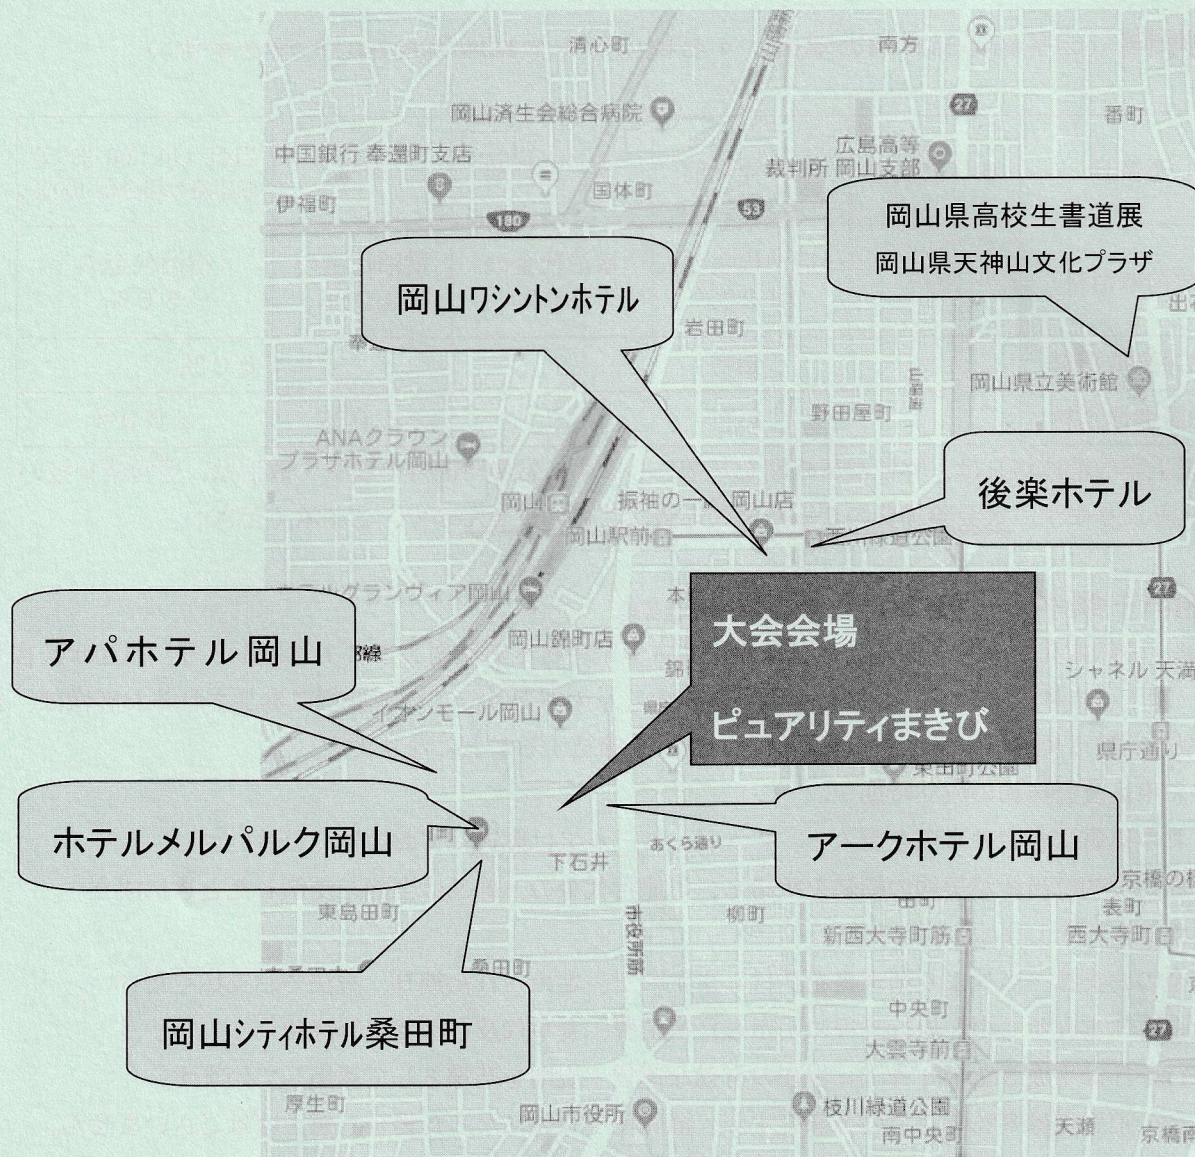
清心町
南方
27
岡山済生会総合病院
番町
中国銀行 奉還町支店
広島高等裁判所 岡山支部
伊福町
国体町
180
53
岡山県高校生書道展
岡山県天神山文化プラザ
岡山ワシントンホテル
岩田町
岡山県立美術館
野田屋町
ANAクラウンプラザホテル岡山
後楽ホテル
岡山
振袖の一松 岡山店
岡山駅前
ホテルグランヴィア岡山
27
大会会場
ピュアリティまきび
アパホテル岡山
岡山錦町店
シャネル 天満
イオンモール岡山
県庁通り
ホテルメルパルク岡山
あくら通り
アークホテル岡山
下石井
東島田町
柳町
新西大寺町筋
表町
西大寺町
桑田町
市役所筋
中央町
岡山シティホテル桑田町
大雲寺前
27
厚生町
岡山市役所
枝川緑道公園
南中央町
天瀬
京橋